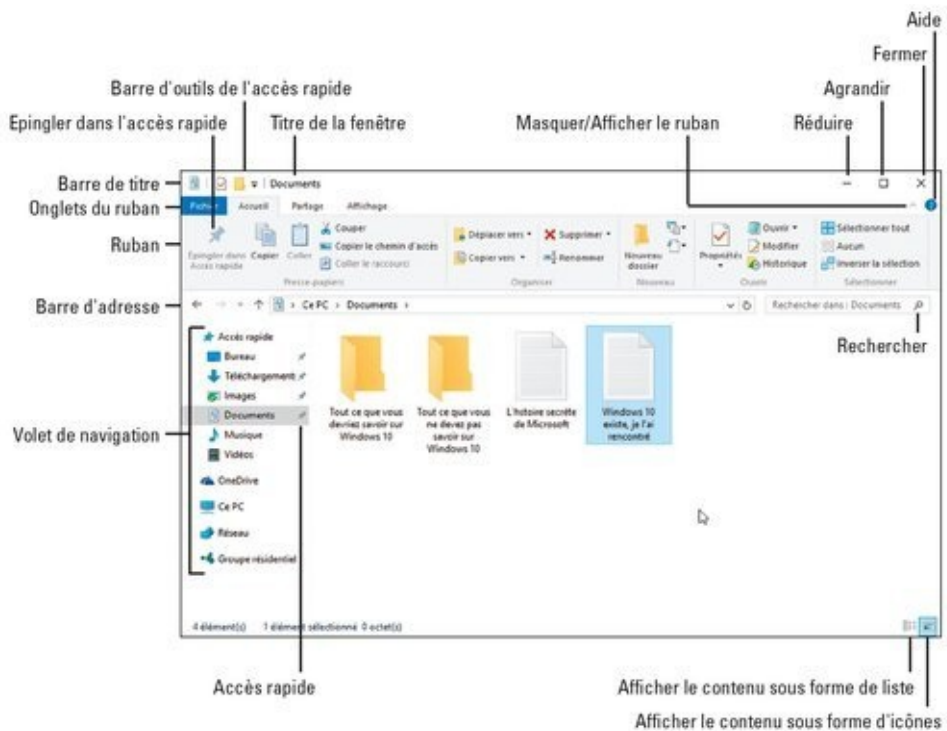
Aide
Fermer
Barre d'outils de l'accès rapide
Agrandir
Epingler dans l'accès rapide
Titre de la fenêtre
Masquer/Afficher le ruban
Réduire
Barre de titre
Documents
Onglets du ruban
Fichier
Accueil
Partage
Affichage
Ruban
Epingler dans Accès rapide
Copier
Coller
Couper
Copier le chemin d'accès
Coller le raccourci
Presse-papiers
Déplacer vers
Copier vers
Supprimer
Renommer
Organiser
Nouveau dossier
Nouveau
Propriétés
Ouvrir
Modifier
Historique
Ouvrir
Sélectionner tout
Aucun
Inverser la sélection
Sélectionner
Barre d'adresse
Ce PC > Documents >
Rechercher dans : Documents
Rechercher
Accès rapide
Bureau
Téléchargements
Images
Documents
Musique
Vidéos
OneDrive
Ce PC
Réseau
Groupe résidentiel
Volet de navigation
Tout ce que vous devriez savoir sur Windows 10
Tout ce que vous ne devez pas savoir sur Windows 10
L'histoire secrète de Microsoft
Windows 10 existe, je l'ai rencontré
4 élément(s)
1 élément sélectionné 0 octet(s)
Accès rapide
Afficher le contenu sous forme de liste
Afficher le contenu sous forme d'icônes